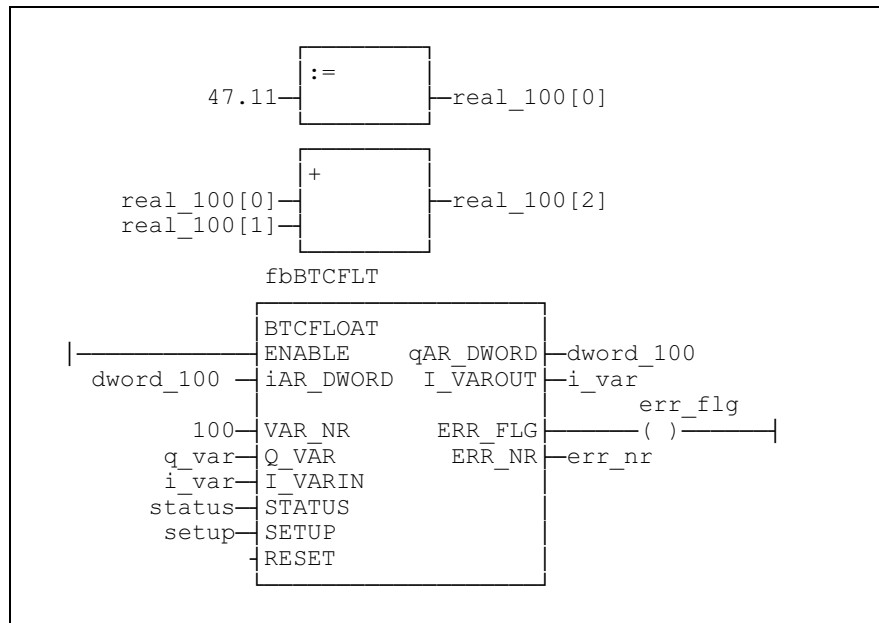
47.11 := real_100[0]

real_100[0]
real_100[1]
+
real_100[2]

fbBTCFLT

BTCFLOAT
ENABLE
dword_100
iAR_DWORD
100
VAR_NR
q_var
Q_VAR
i_var
I_VARIN
status
STATUS
setup
SETUP
RESET
qAR_DWORD
dword_100
I_VAROUT
i_var
ERR_FLG
err_flg
( )
ERR_NR
err_nr